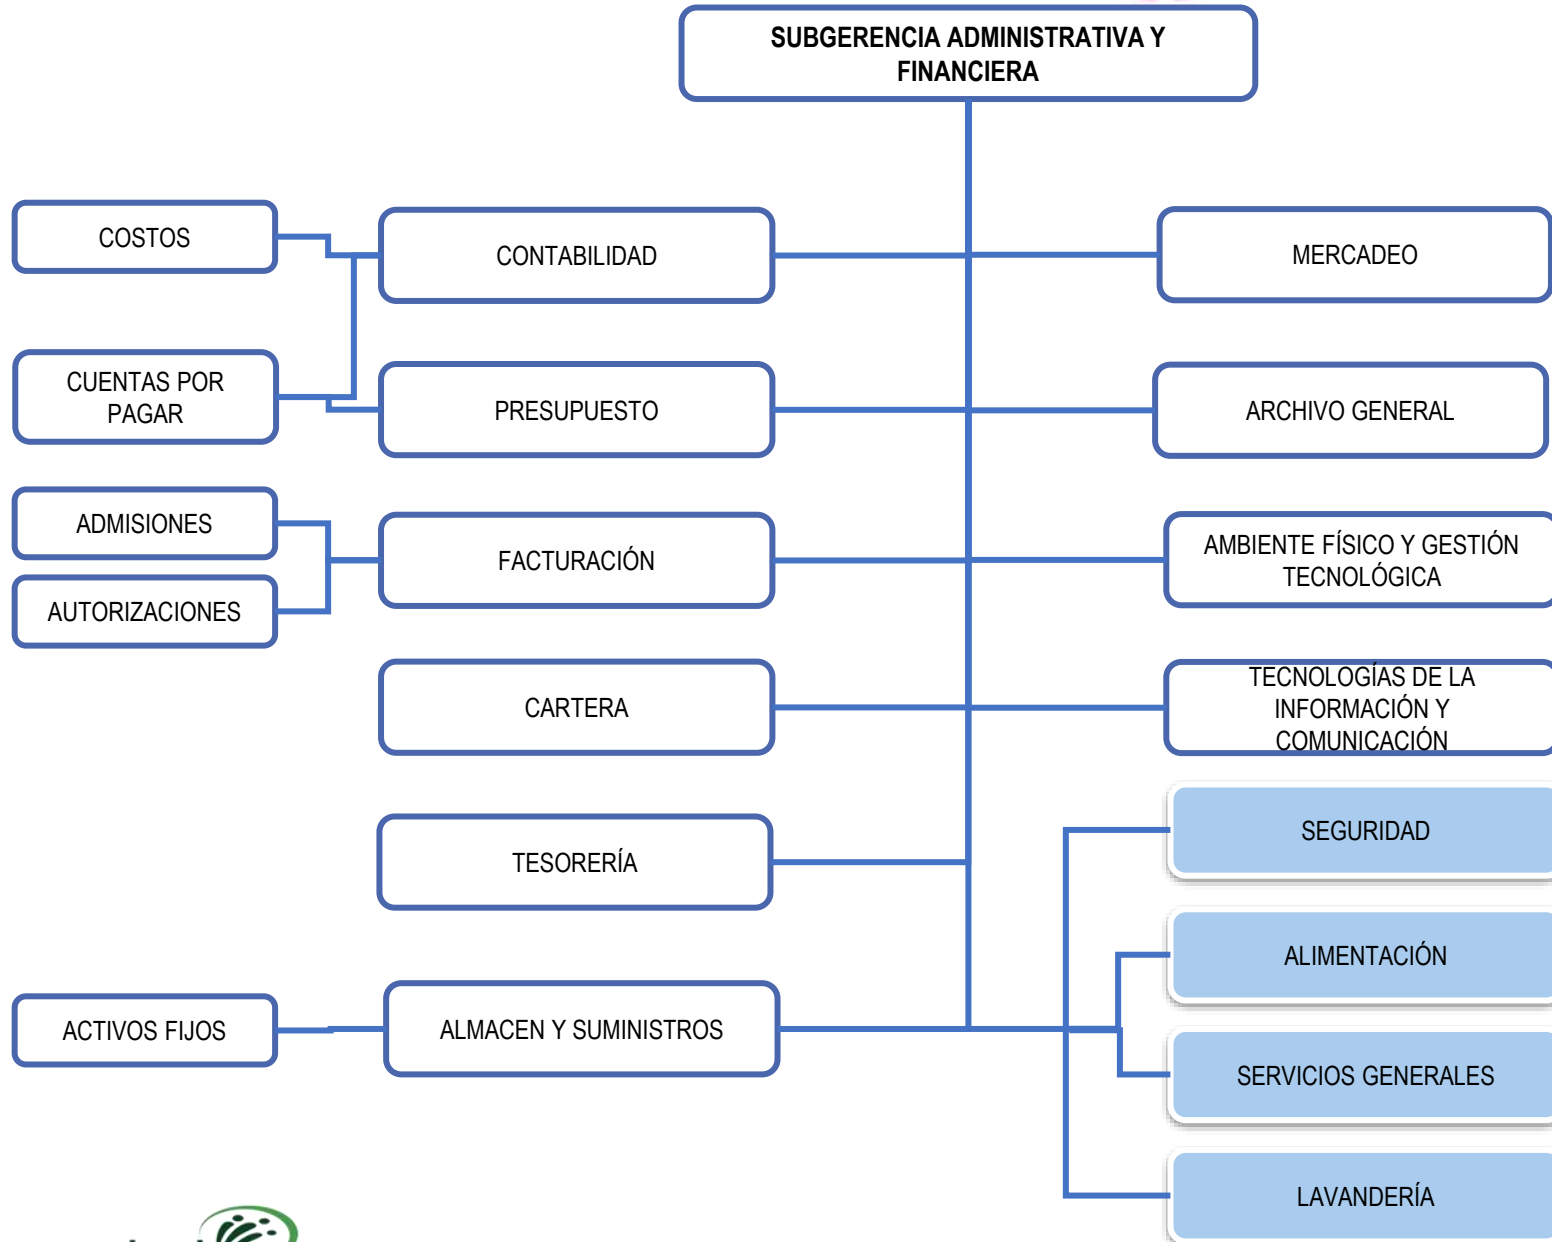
SUBGERENCIA ADMINISTRATIVA Y FINANCIERA

COSTOS

CUENTAS POR PAGAR

CONTABILIDAD

PRESUPUESTO

MERCADEO

ARCHIVO GENERAL

ADMISIONES

AUTORIZACIONES

FACTURACIÓN

AMBIENTE FÍSICO Y GESTIÓN TECNOLÓGICA

CARTERA

TECNOLOGÍAS DE LA INFORMACIÓN Y COMUNICACIÓN

TESORERÍA

SEGURIDAD

ALIMENTACIÓN

ACTIVOS FIJOS

ALMACEN Y SUMINISTROS

SERVICIOS GENERALES

LAVANDERÍA